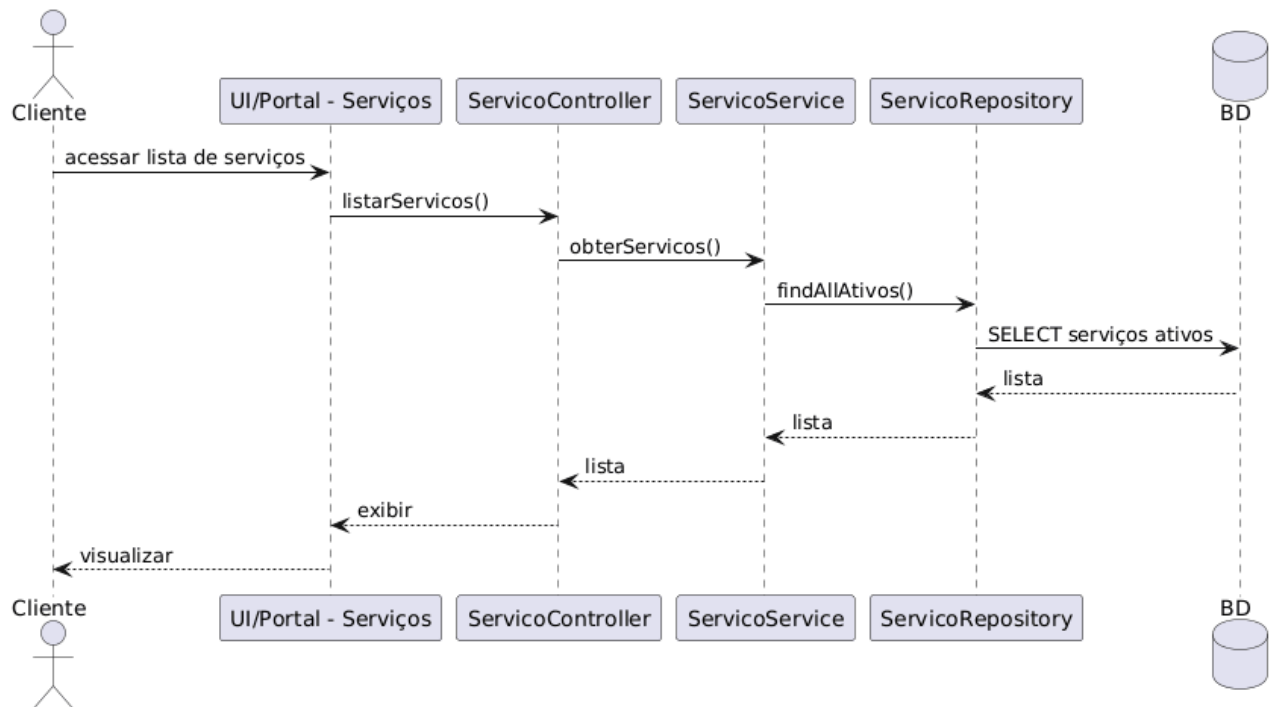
Cliente
UI/Portal - Serviços
ServicoController
ServicoService
ServicoRepository
BD

acessar lista de serviços
listarServicos()
obterServicos()
findAllAtivos()
SELECT serviços ativos
lista
lista
lista
exibir
visualizar

Cliente
UI/Portal - Serviços
ServicoController
ServicoService
ServicoRepository
BD